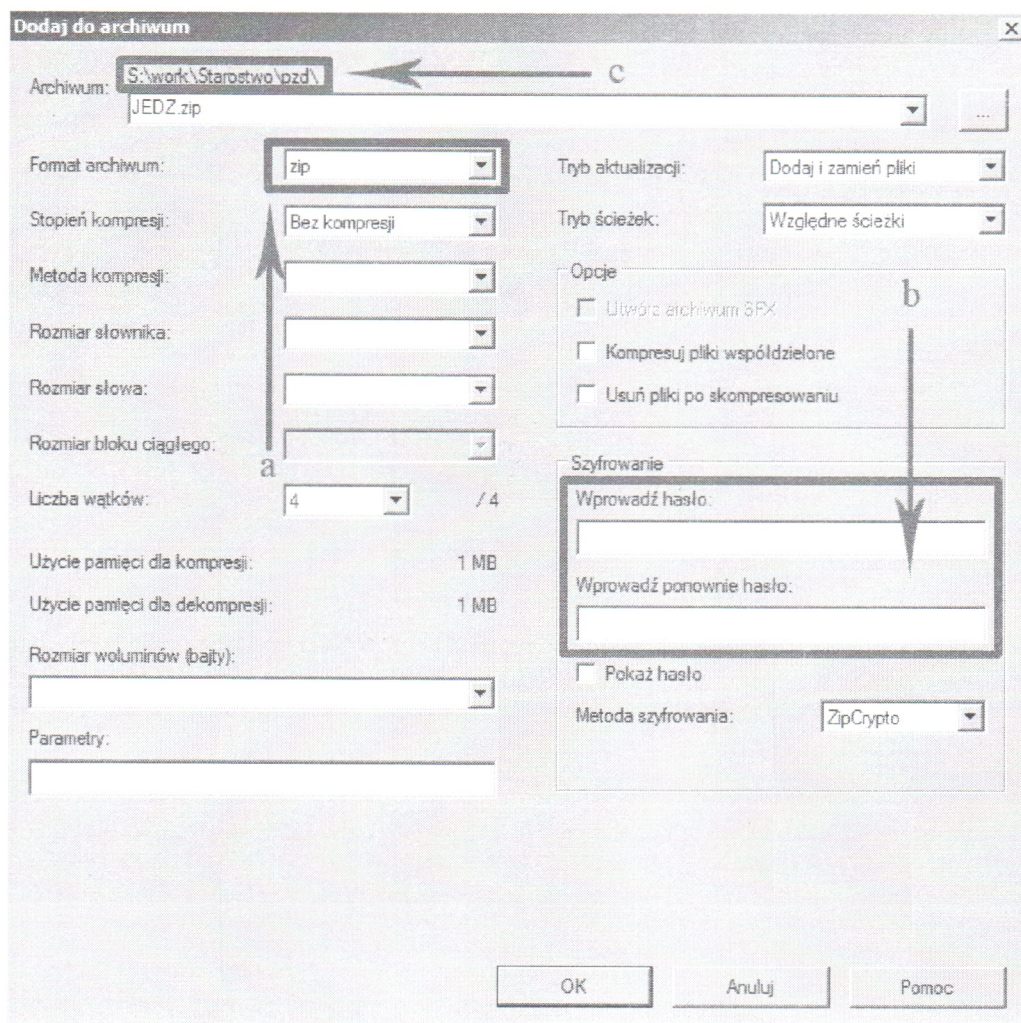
Dodaj do archiwum

X

Archiwum: S:\work\Starostwo\pzd\

c

JEDZ.zip

...

Format archiwum: zip

Stopień kompresji: Bez kompresji

Metoda kompresji:

Rozmiar słownika:

Rozmiar słowa:

Rozmiar bloku ciągłego:

a

Liczba wątków: 4 / 4

Użycie pamięci dla kompresji: 1 MB

Użycie pamięci dla dekompresji: 1 MB

Rozmiar woluminów (bajty):

Parametry:

Tryb aktualizacji: Dodaj i zamień pliki

Tryb ścieżek: Względne ściezki

Opcje

Utwórz archiwum SFX

b

Kompresuj pliki współdzielone

Usuń pliki po skompresowaniu

Szyfrowanie

Wprowadź hasło:

Wprowadź ponownie hasło:

Pokaż hasło

Metoda szyfrowania: ZipCrypto

OK

Anuluj

Pomoc